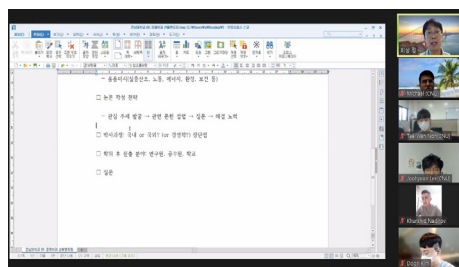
→ 응용버서(질문선스, 노동, 예서지, 환경, 보건 등)

☐ 논문 작성 전략

→ 관심 주제 발굴 → 관련 문헌 검법 → 질문 → 해결 노력

☐ 박사과정: 국내 or 국외? (or 경영학?) 장단점

☐ 학위 후 진출 분야: 연구원, 공무원, 학교

☐ 질문

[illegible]

Md Zillur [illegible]

Tek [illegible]

Joohyun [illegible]

Khurshid Nadirov

Doan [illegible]